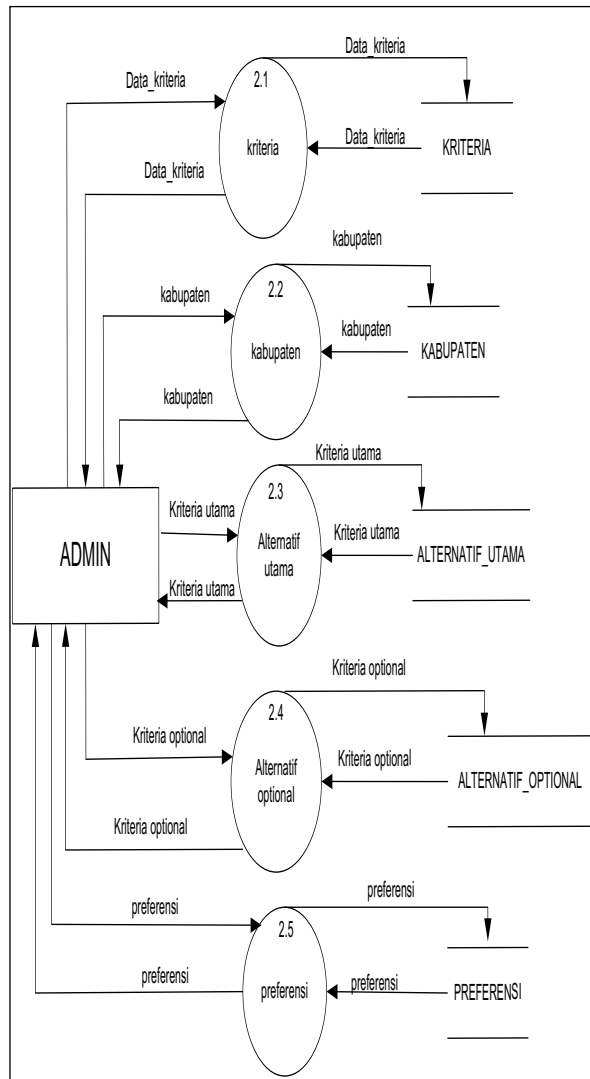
Data_kriteria
Data_kriteria
2.1
kriteria
Data_kriteria
KRITERIA
Data_kriteria

kabupaten
kabupaten
2.2
kabupaten
kabupaten
KABUPATEN
kabupaten

Kriteria utama
Kriteria utama
2.3
Alternatif utama
Kriteria utama
ALTERNATIF_UTAMA
ADMIN
Kriteria utama

Kriteria optional
Kriteria optional
2.4
Alternatif optional
Kriteria optional
ALTERNATIF_OPTIONAL
Kriteria optional

preferensi
preferensi
2.5
preferensi
preferensi
preferensi
PREFERENSI